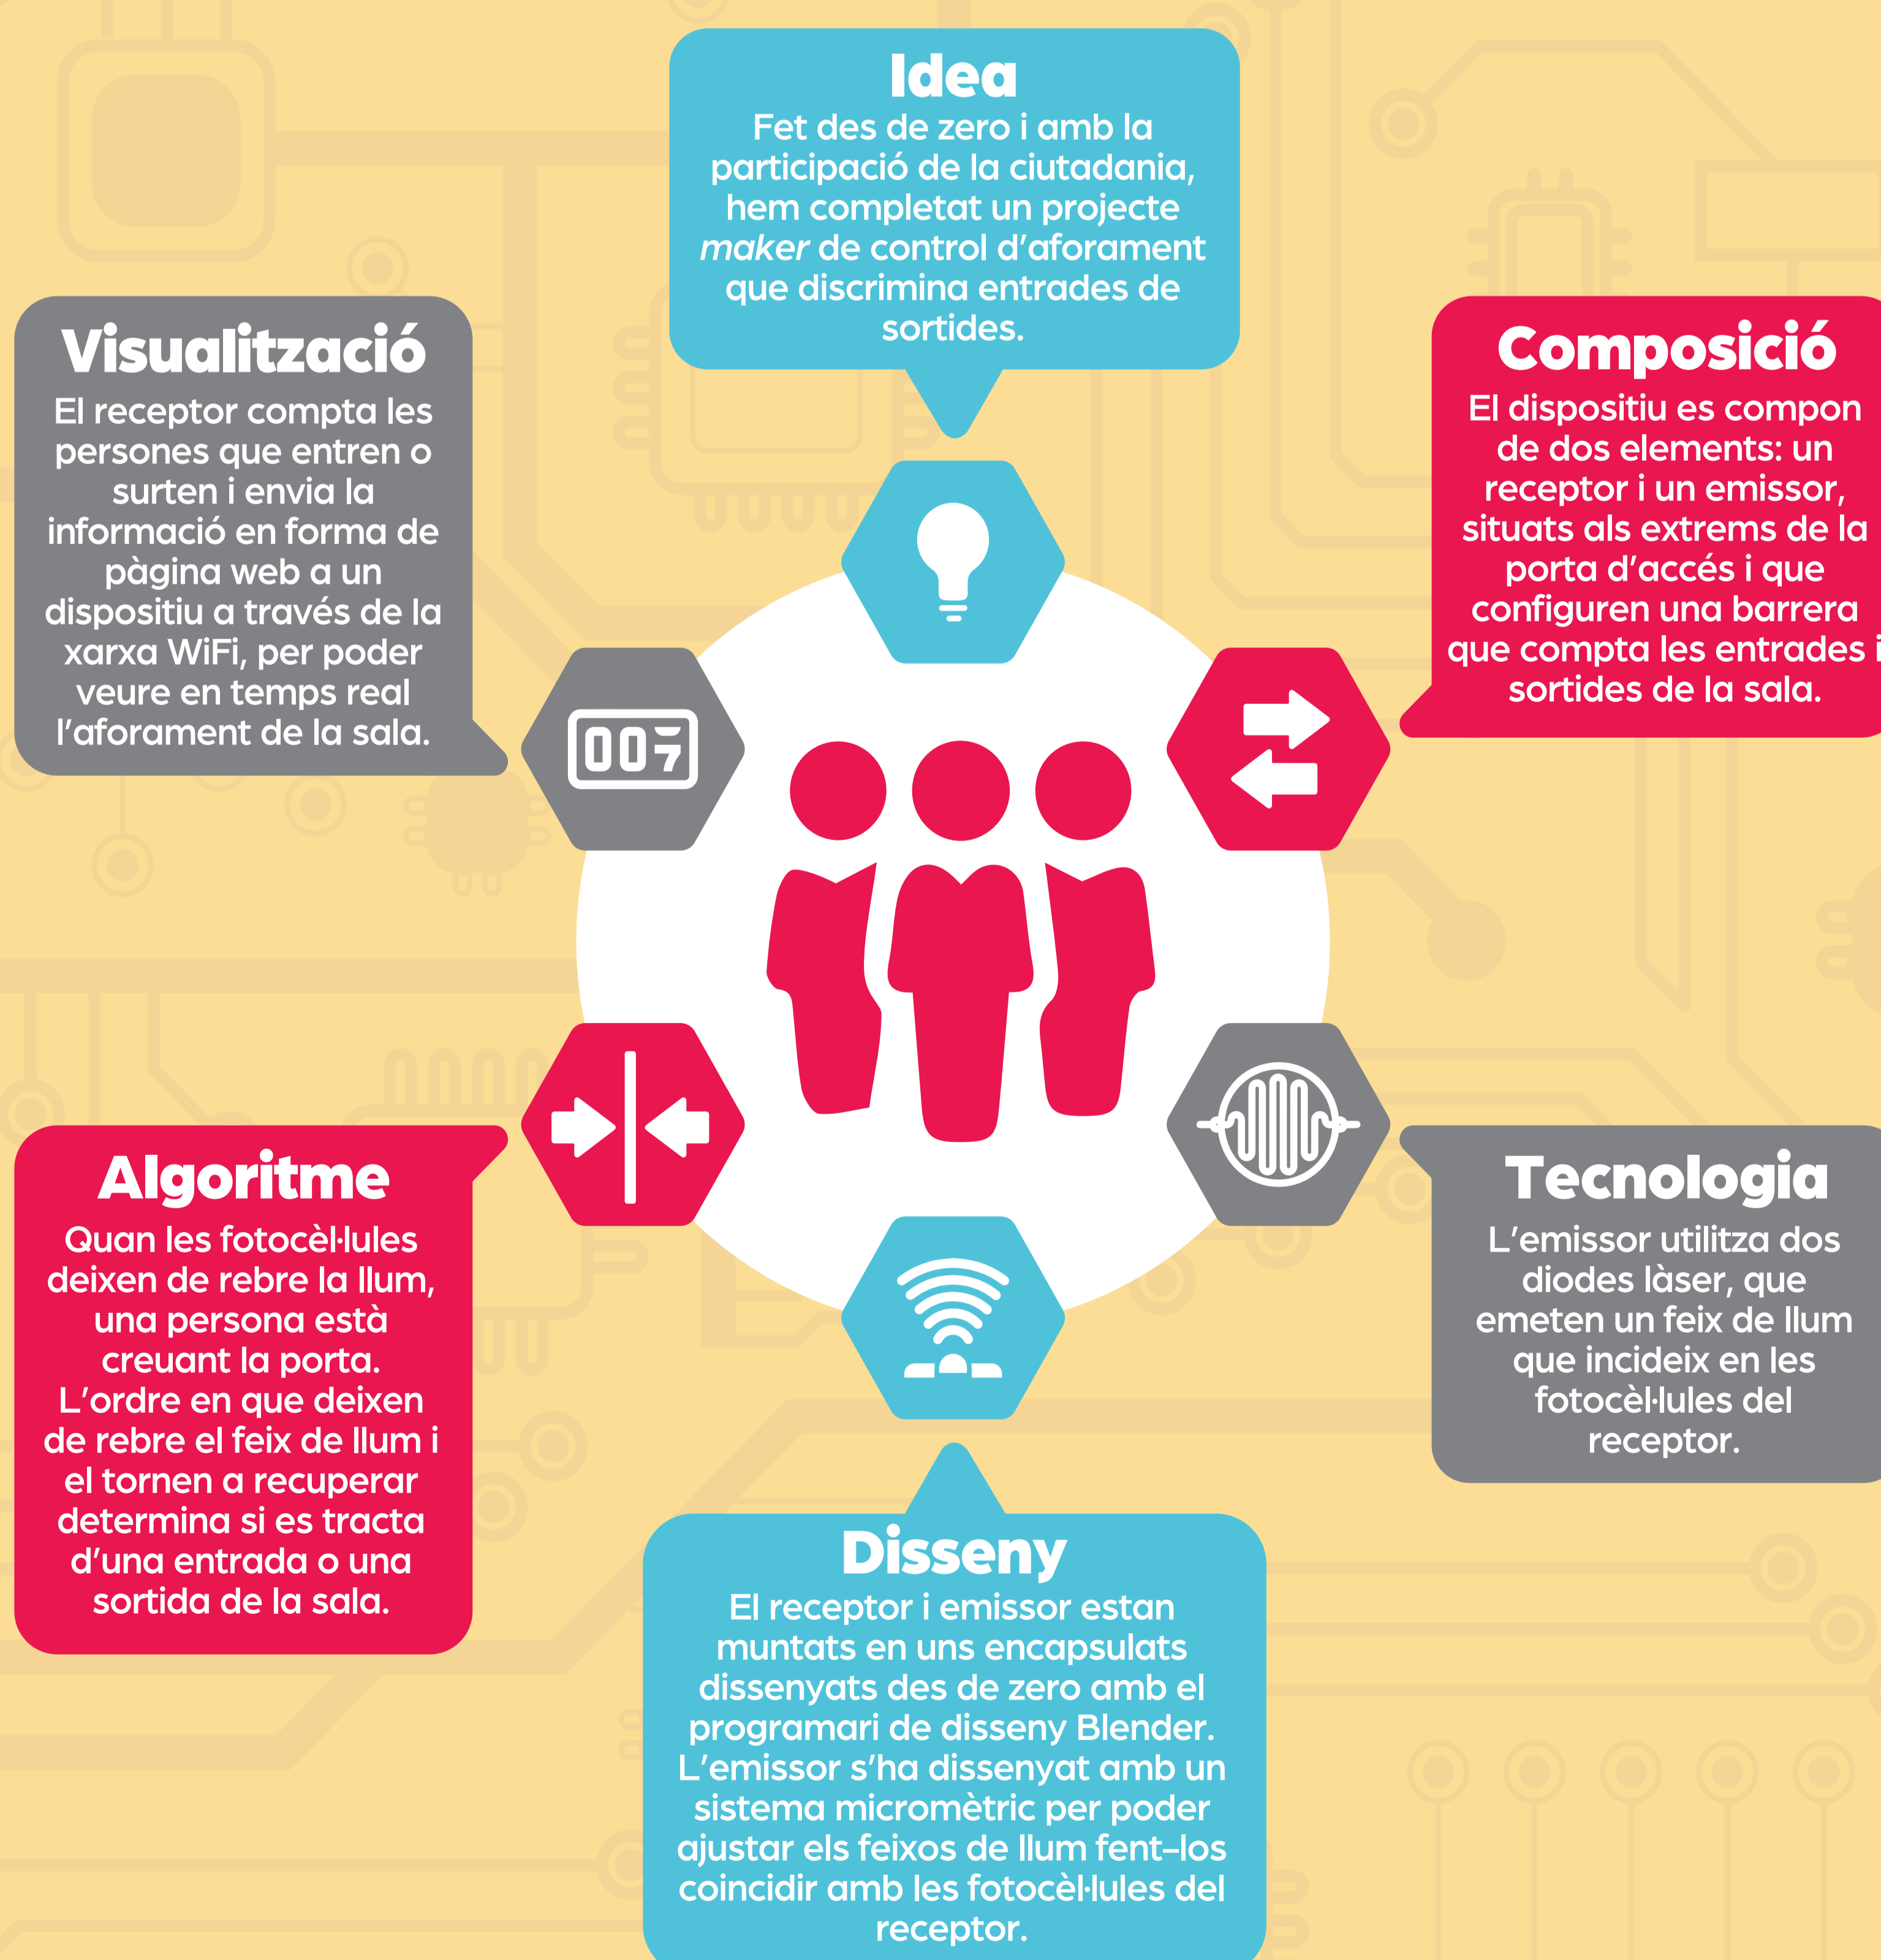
Idea
Fet des de zero i amb la participació de la ciutadania, hem completat un projecte *maker* de control d'aforament que discrimina entrades de sortides.

Visualització
El receptor compta les persones que entren o surten i envia la informació en forma de pàgina web a un dispositiu a través de la xarxa WiFi, per poder veure en temps real l'aforament de la sala.

Composició
El dispositiu es compon de dos elements: un receptor i un emissor, situats als extrems de la porta d'accés i que configuren una barrera que compta les entrades i sortides de la sala.

007

Algoritme
Quan les fotocèl·lules deixen de rebre la llum, una persona està creuant la porta. L'ordre en que deixen de rebre el feix de llum i el tornen a recuperar determina si es tracta d'una entrada o una sortida de la sala.

Tecnologia
L'emissor utilitza dos diodes làser, que emeten un feix de llum que incideix en les fotocèl·lules del receptor.

Disseny
El receptor i emissor estan muntats en uns encapsulats dissenyats des de zero amb el programari de disseny Blender. L'emissor s'ha dissenyat amb un sistema micromètric per poder ajustar els feixos de llum fent–los coincidir amb les fotocèl·lules del receptor.